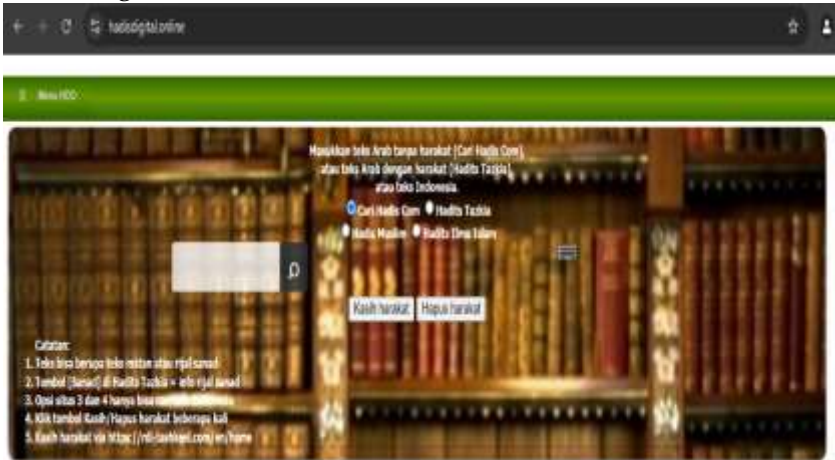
hadisdigital.online

Menu HDO

Masukkan teks Arab tanpa harakat (Cari Hadis Com) atau teks Arab dengan harakat (Hadits Tazkia) atau teks Indonesia.

Cari Hadis Com Hadits Tazkia

Hadis Muslim Hadits Ilmu Islam

Kasih harakat Hapus harakat

Catatan:
1. Teks bisa berupa teks matan atau rijal sanad
2. Tombol [Sanad] di Hadits Tazkia = info rijal sanad
3. Opsi situs 3 dan 4 hanya bisa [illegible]
4. Klik tombol Kasih/Hapus harakat beberapa kali
5. Kasih harakat via https://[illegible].com/en/home